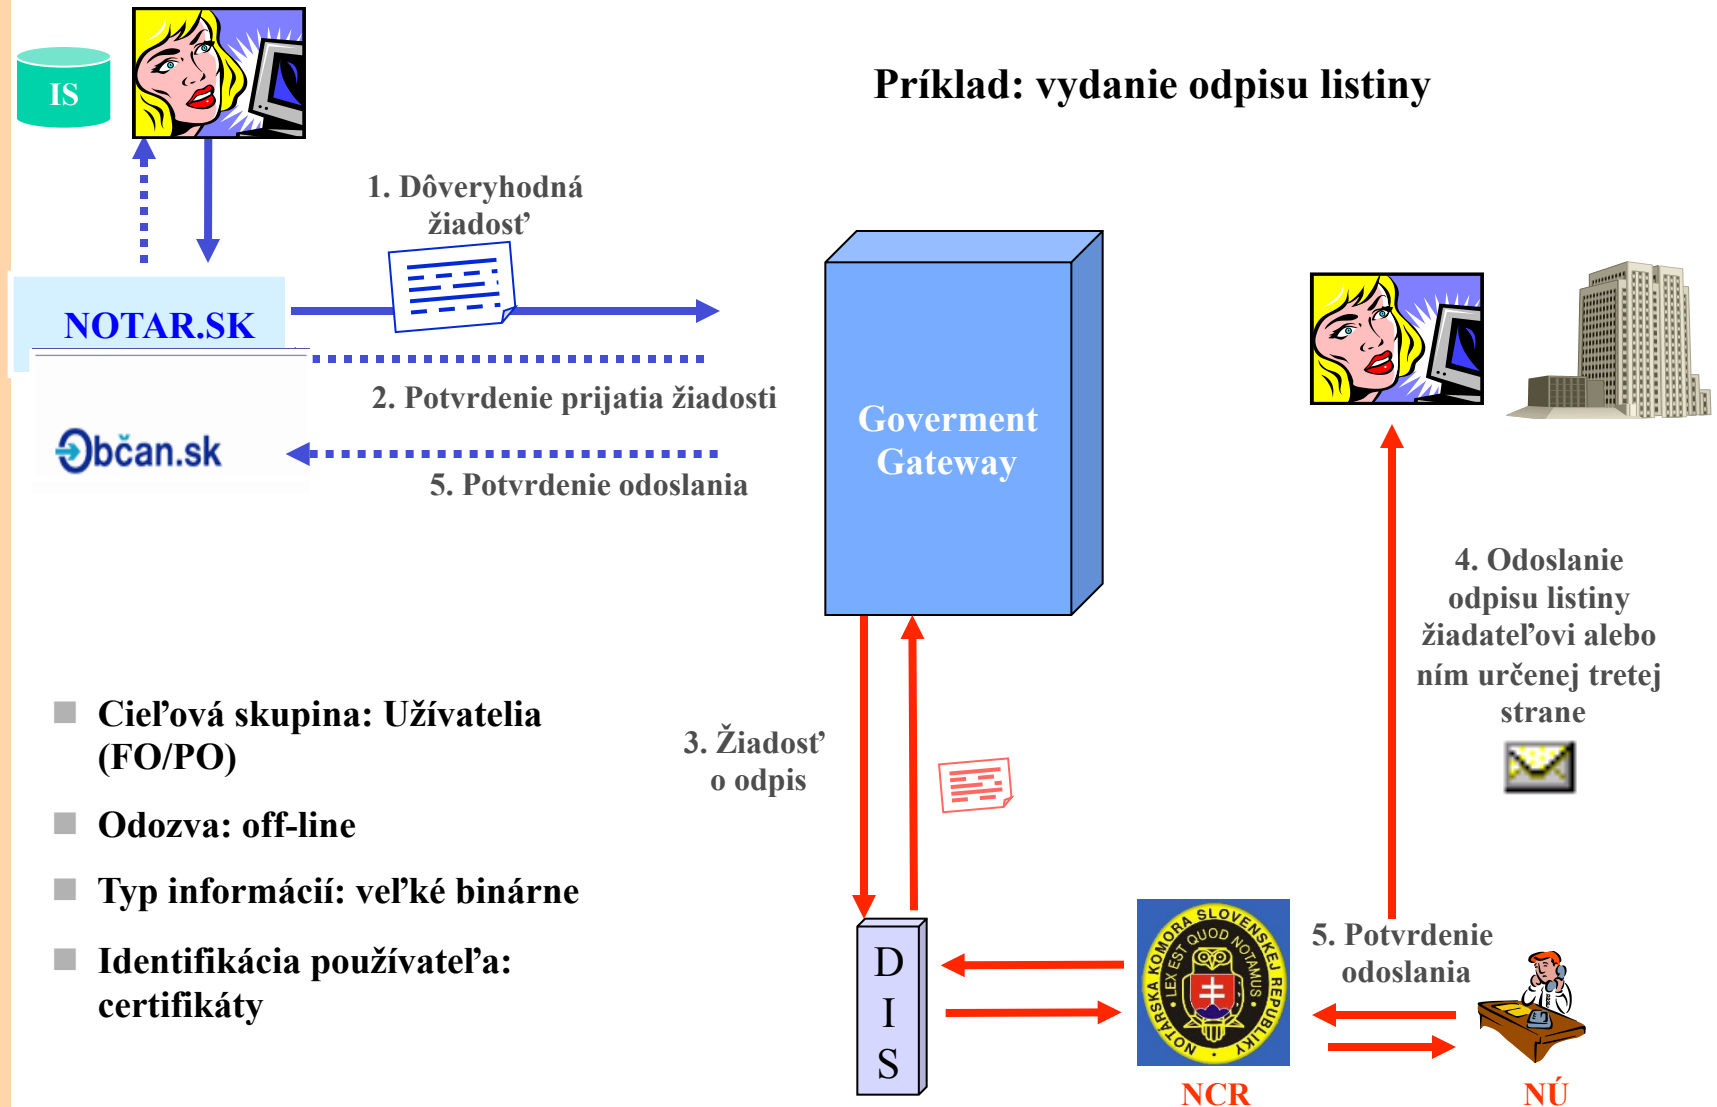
IS

Príklad: vydanie odpisu listiny

1. Dôveryhodná žiadosť

NOTAR.SK

2. Potvrdenie prijatia žiadosti

Občan.sk

5. Potvrdenie odoslania

Goverment Gateway

4. Odoslanie odpisu listiny žiadateľovi alebo ním určenej tretej strane

Cieľová skupina: Užívatelia (FO/PO)

Odozva: off-line

Typ informácií: veľké binárne

Identifikácia používateľa: certifikáty

3. Žiadosť o odpis

D I S

NOTÁRSKA KOMORA SLOVENSKEJ REPUBLIKY LEX EST QUOD NOTAMUS

5. Potvrdenie odoslania

NCR

NÚ